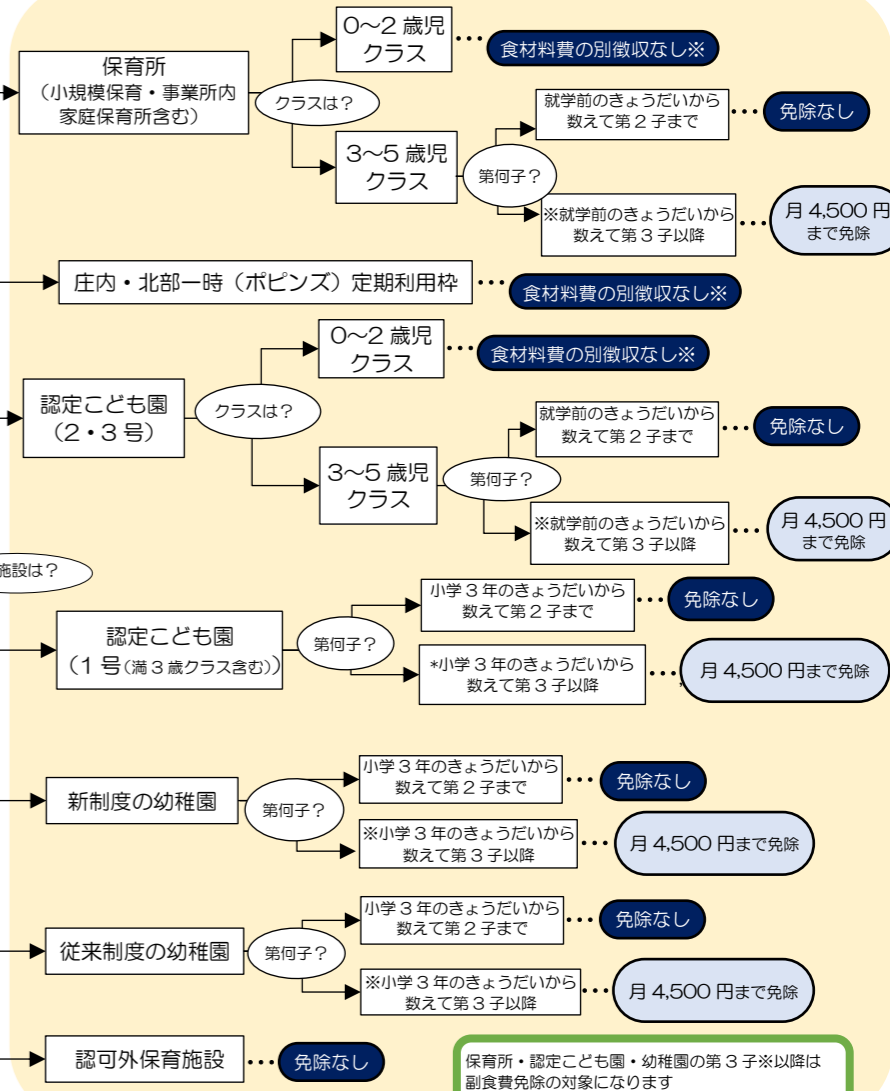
保育所
（小規模保育・事業所内家庭保育所含む）

クラスは？

0～2 歳児クラス ・・・ 食材料費の別徴収なし※

3～5 歳児クラス

第何子？

就学前のきょうだいから数えて第 2 子まで ・・・ 免除なし

※就学前のきょうだいから数えて第 3 子以降 ・・・ 月 4,500 円まで免除

庄内・北部一時（ポピンズ）定期利用枠 ・・・ 食材料費の別徴収なし※

認定こども園
（2・3 号）

クラスは？

0～2 歳児クラス ・・・ 食材料費の別徴収なし※

3～5 歳児クラス

第何子？

就学前のきょうだいから数えて第 2 子まで ・・・ 免除なし

※就学前のきょうだいから数えて第 3 子以降 ・・・ 月 4,500 円まで免除

施設は？

認定こども園
（1 号（満 3 歳クラス含む））

第何子？

小学 3 年のきょうだいから数えて第 2 子まで ・・・ 免除なし

*小学 3 年のきょうだいから数えて第 3 子以降 ・・・ 月 4,500 円まで免除

新制度の幼稚園

第何子？

小学 3 年のきょうだいから数えて第 2 子まで ・・・ 免除なし

※小学 3 年のきょうだいから数えて第 3 子以降 ・・・ 月 4,500 円まで免除

従来制度の幼稚園

第何子？

小学 3 年のきょうだいから数えて第 2 子まで ・・・ 免除なし

※小学 3 年のきょうだいから数えて第 3 子以降 ・・・ 月 4,500 円まで免除

認可外保育施設 ・・・ 免除なし

保育所・認定こども園・幼稚園の第 3 子※以降は副食費免除の対象になります